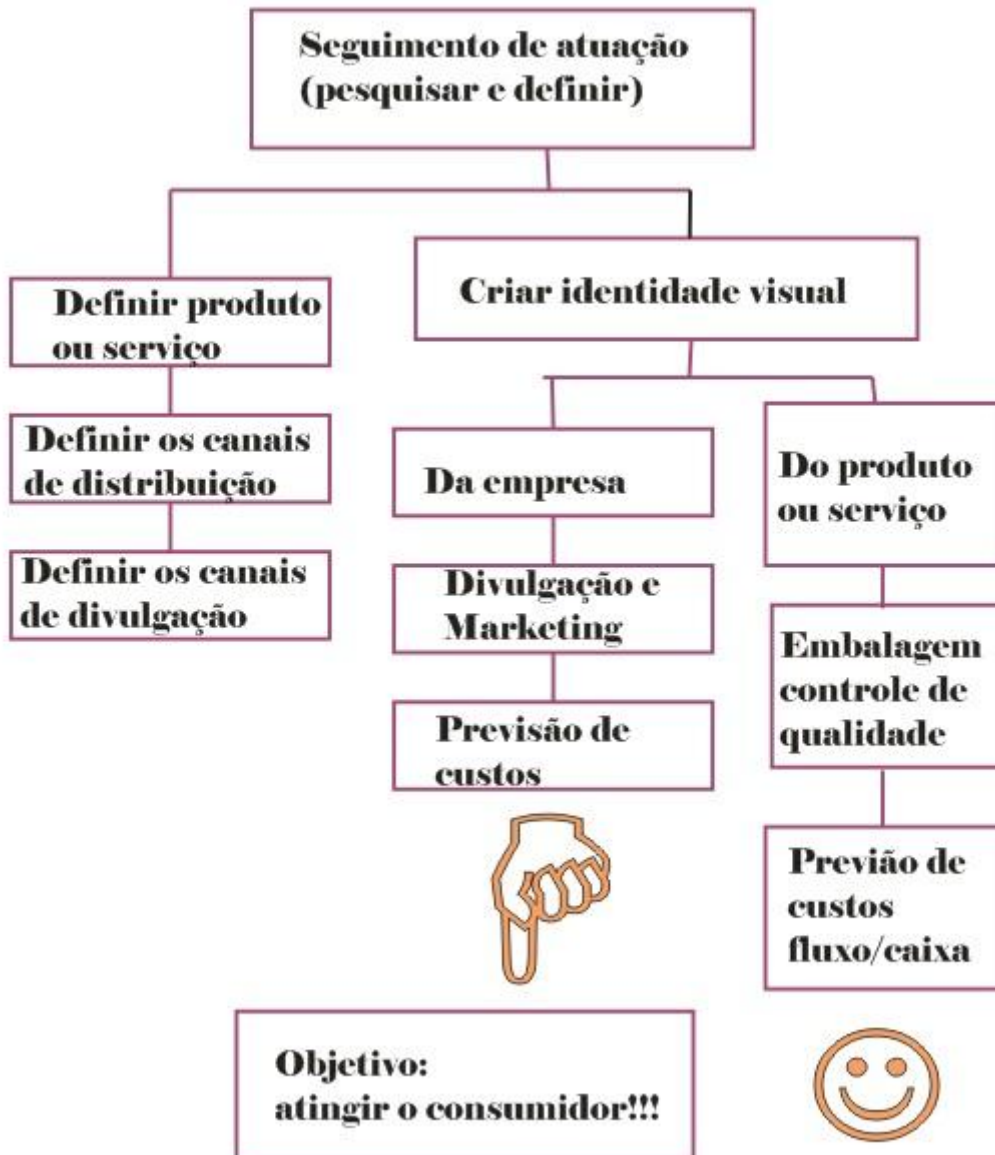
Seguimento de atuação (pesquisar e definir)

Definir produto ou serviço

Criar identidade visual

Definir os canais de distribuição

Definir os canais de divulgação

Da empresa

Divulgação e Marketing

Previsão de custos

Do produto ou serviço

Embalagem controle de qualidade

Previão de custos fluxo/caixa

Objetivo: atingir o consumidor!!!